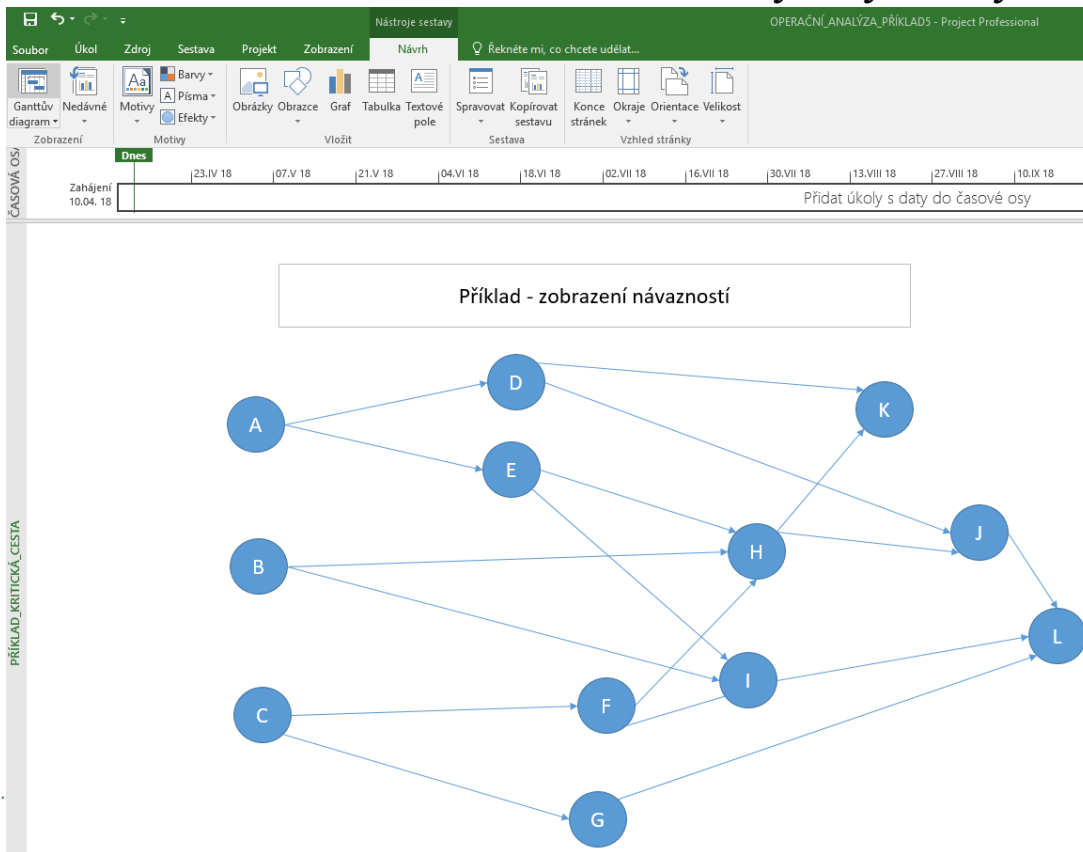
Nástroje sestavy

OPERAČNÍ_ANALÝZA_PŘÍKLAD5 - Project Professional

Soubor Úkol Zdroj Sestava Projekt Zobrazení Návrh Řekněte mi, co chcete udělat...

Ganttův diagram Nedávné
Zobrazení

Motivy Barvy Písma Efekty
Motivy

Obrázky Obrazce Graf Tabulka Textové pole
Vložit

Spravovat Kopírovat sestavu
Sestava

Konce stránek Okraje Orientace Velikost
Vzhled stránky

ČASOVÁ OSA

Dnes

Zahájení
10.04. 18

23.IV 18 | 07.V 18 | 21.V 18 | 04.VI 18 | 18.VI 18 | 02.VII 18 | 16.VII 18 | 30.VII 18 | 13.VIII 18 | 27.VIII 18 | 10.IX 18

Přidat úkoly s daty do časové osy

PŘÍKLAD_KRITICKÁ_CESTA

Příklad - zobrazení návazností

D

K

A

E

J

B

H

L

I

C

F

G